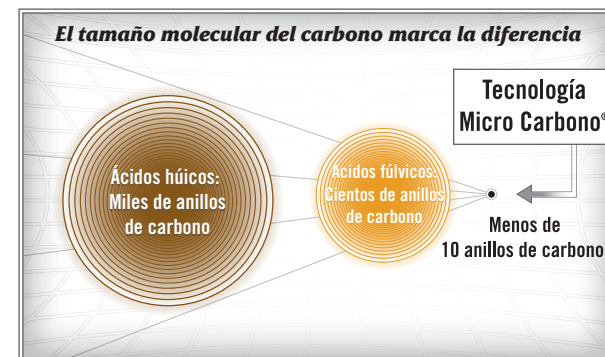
El tamaño molecular del carbono marca la diferencia

Tecnología Micro Carbono®

Ácidos húicos: Miles de anillos de carbono

Ácidos fúlvicos: Cientos de anillos de carbono

Menos de 10 anillos de carbono